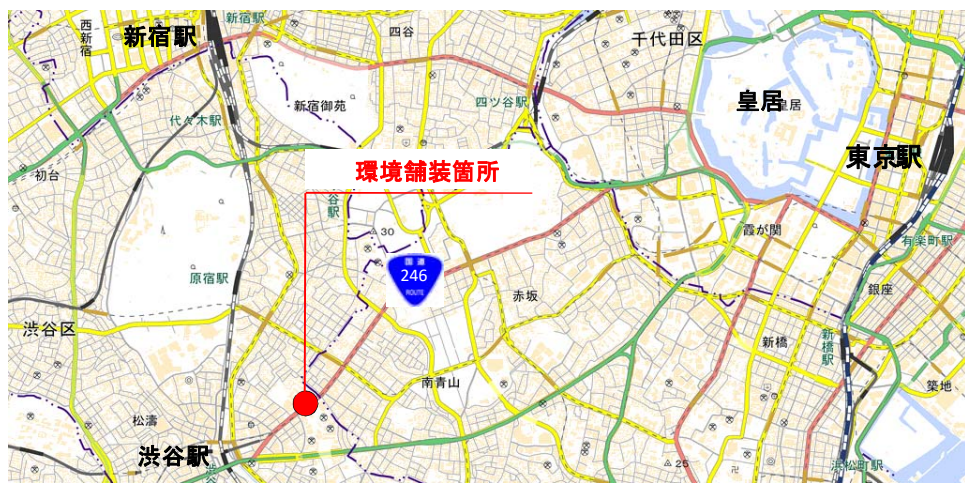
西新宿
新宿駅
新宿駅
四谷
千代田区
新宿御苑
四ツ谷駅
皇居
皇居
代々木駅
環境舗装箇所
東京駅
初台
谷駅
30
霞が関
有楽町駅
原宿駅
国道
246
ROUTE
赤坂
銀座
渋谷区
新橋
新橋駅
南青山
築地
松濤
渋谷駅
25
浜松町駅